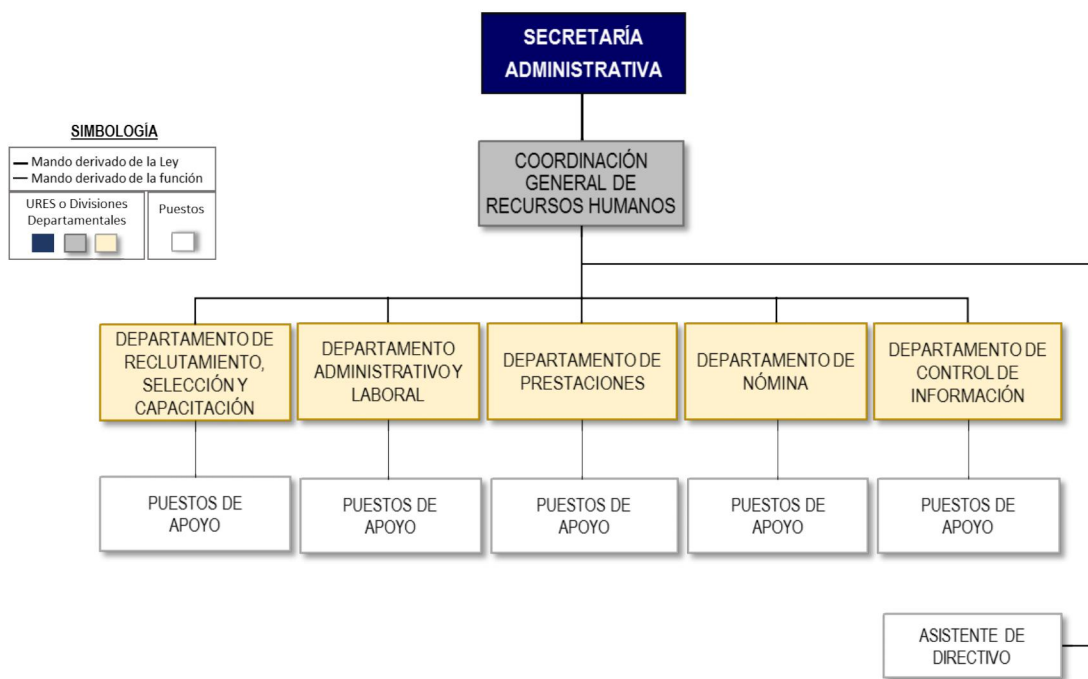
SECRETARÍA ADMINISTRATIVA

SIMBOLOGÍA

Mando derivado de la Ley
Mando derivado de la función

URES o Divisiones Departamentales

Puestos

COORDINACIÓN GENERAL DE RECURSOS HUMANOS

DEPARTAMENTO DE RECLUTAMIENTO, SELECCIÓN Y CAPACITACIÓN

DEPARTAMENTO ADMINISTRATIVO Y LABORAL

DEPARTAMENTO DE PRESTACIONES

DEPARTAMENTO DE NÓMINA

DEPARTAMENTO DE CONTROL DE INFORMACIÓN

PUESTOS DE APOYO

PUESTOS DE APOYO

PUESTOS DE APOYO

PUESTOS DE APOYO

PUESTOS DE APOYO

ASISTENTE DE DIRECTIVO